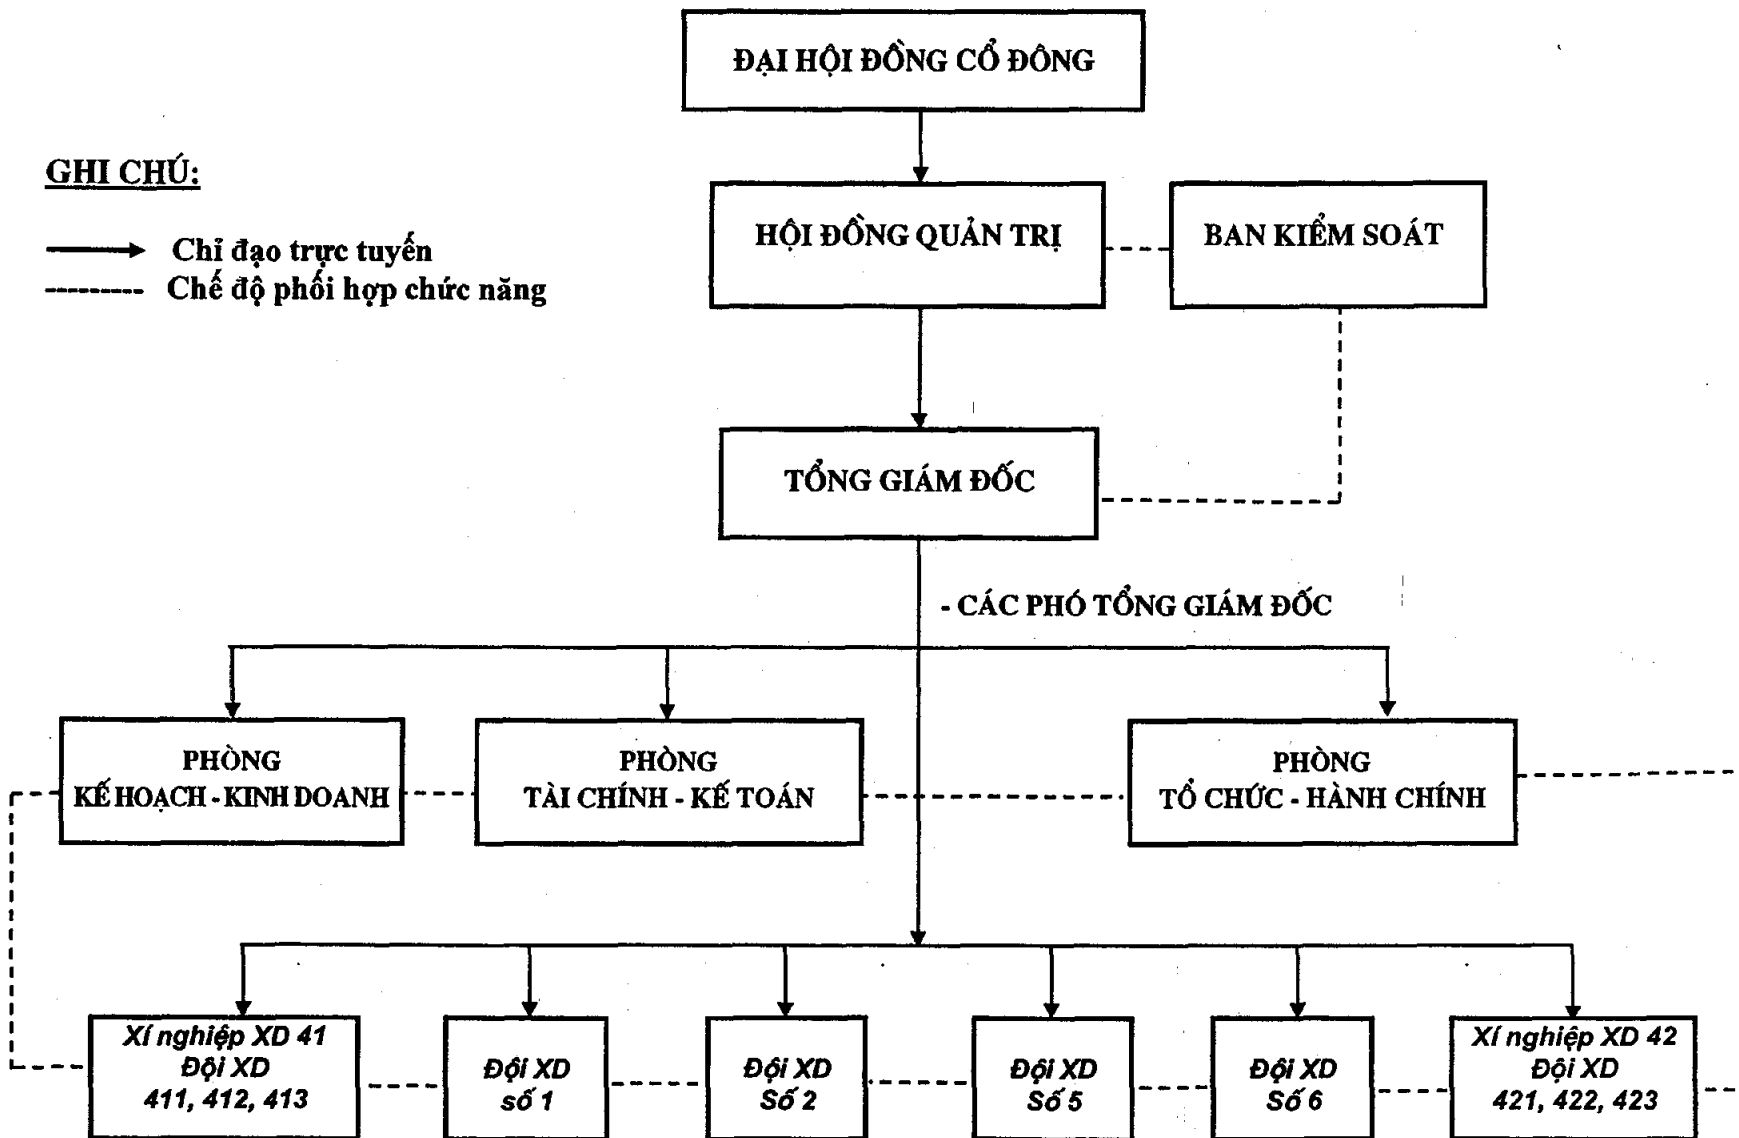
ĐẠI HỘI ĐỒNG CỔ ĐÔNG

GHI CHÚ:

Chỉ đạo trực tuyến
-------- Chế độ phối hợp chức năng

HỘI ĐỒNG QUẢN TRỊ

BAN KIỂM SOÁT

TỔNG GIÁM ĐỐC

- CÁC PHÓ TỔNG GIÁM ĐỐC

PHÒNG KẾ HOẠCH - KINH DOANH

PHÒNG TÀI CHÍNH - KẾ TOÁN

PHÒNG TỔ CHỨC - HÀNH CHÍNH

Xí nghiệp XD 41 Đội XD 411, 412, 413

Đội XD số 1

Đội XD Số 2

Đội XD Số 5

Đội XD Số 6

Xí nghiệp XD 42 Đội XD 421, 422, 423